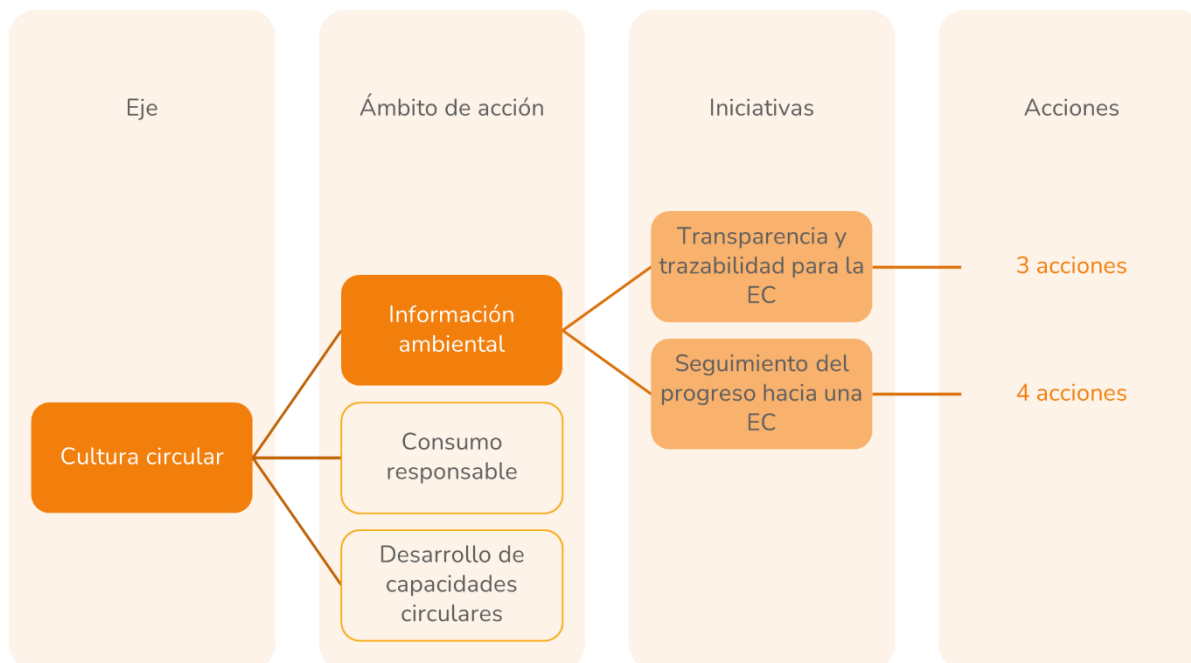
Eje

Ámbito de acción

Iniciativas

Acciones

Cultura circular

Información ambiental

Consumo responsable

Desarrollo de capacidades circulares

Transparencia y trazabilidad para la EC

Seguimiento del progreso hacia una EC

3 acciones

4 acciones